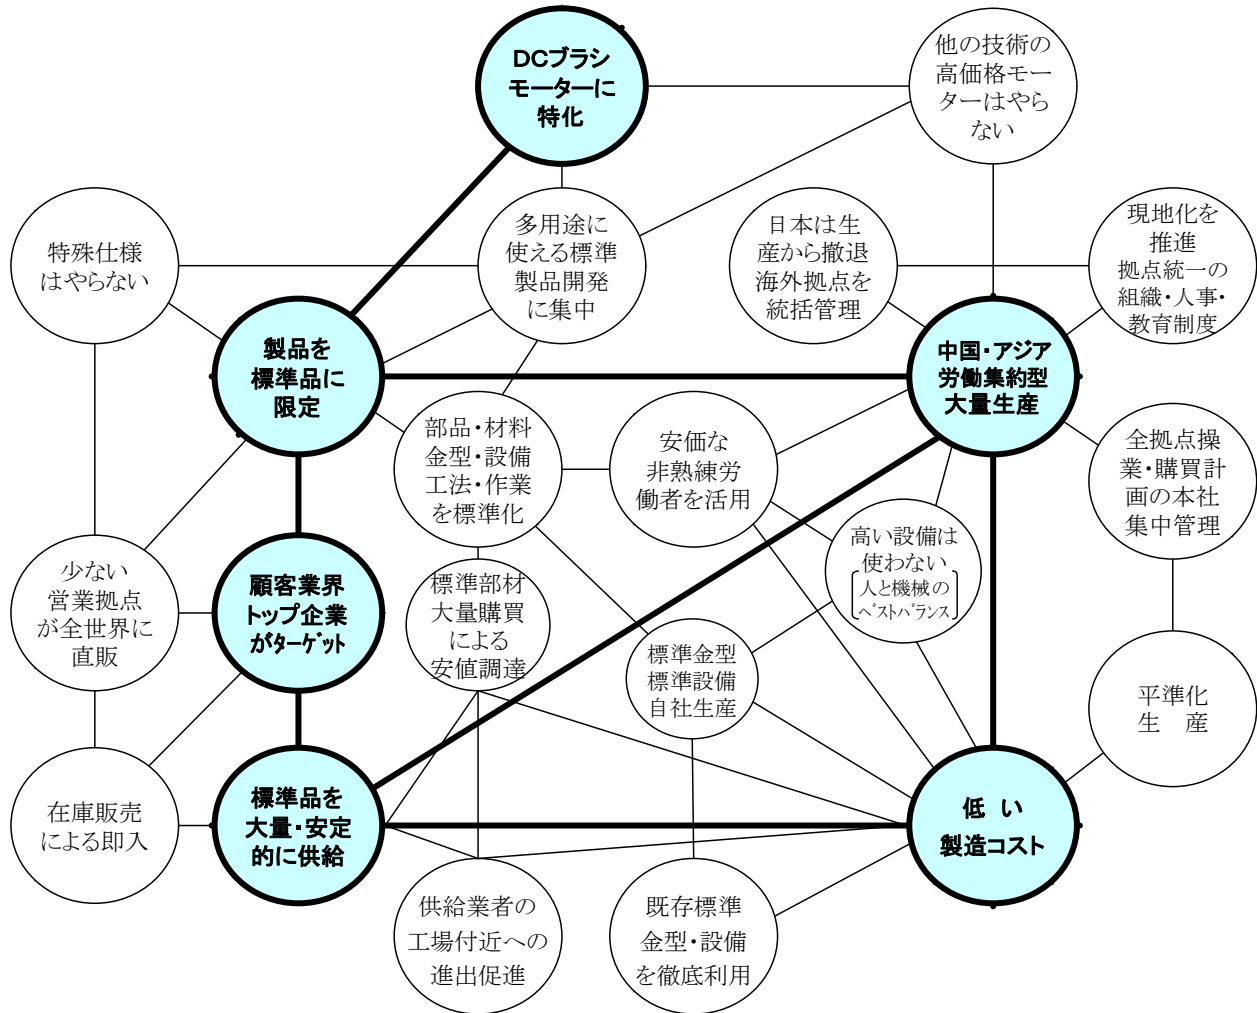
DCブラシモーターに特化

他の技術の高価格モーターはやらない

特殊仕様はやらない

多用途に使える標準製品開発に集中

日本は生産から撤退海外拠点を統括管理

現地化を推進
拠点統一の組織・人事・教育制度

製品を標準品に限定

中国・アジア労働集約型大量生産

部品・材料金型・設備工法・作業を標準化

安価な非熟練労働者を活用

全拠点操業・購買計画の本社集中管理

高い設備は使わない
人と機械のベストバランス

少ない営業拠点が全世界に直販

顧客業界トップ企業がターゲット

標準部材大量購買による安値調達

標準金型標準設備自社生産

平準化生　産

在庫販売による即入

標準品を大量・安定的に供給

低　い製造コスト

供給業者の工場付近への進出促進

既存標準金型・設備を徹底利用